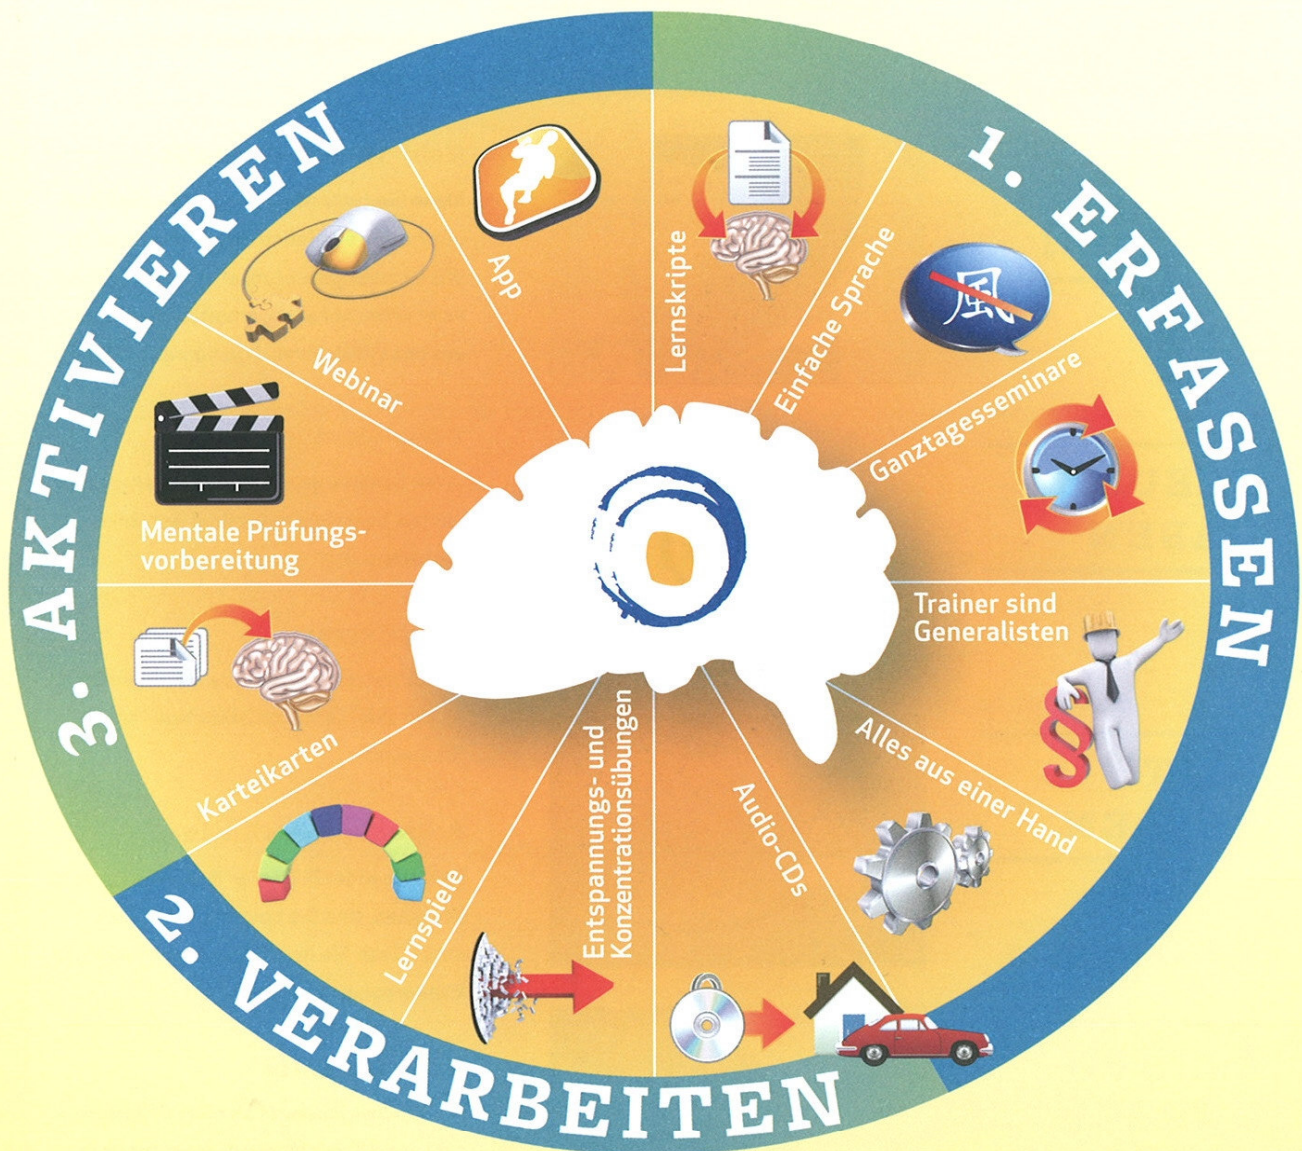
1. ERFASSEN

Lernskripte

Einfache Sprache

風

Ganztagesseminare

Trainer sind Generalisten

Alles aus einer Hand

Audio-CDs

2. VERARBEITEN

Entspannungs- und Konzentrationsübungen

Lernspiele

Karteikarten

3. AKTIVIEREN

Mentale Prüfungsvorbereitung

Webinar

App